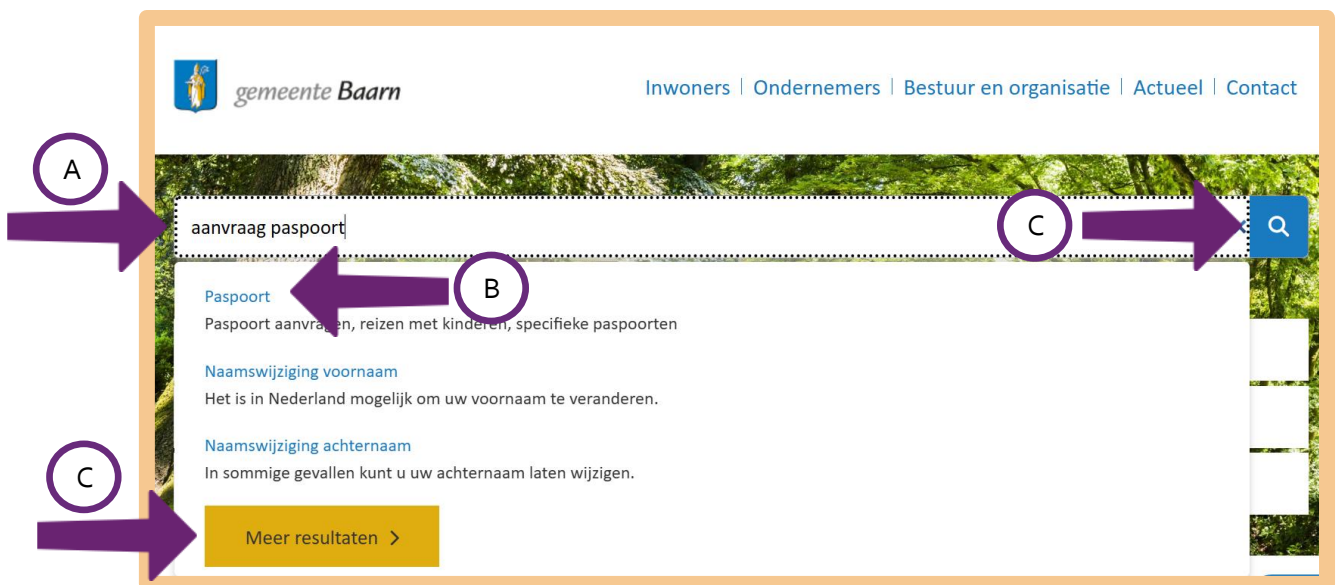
gemeente Baarn

Inwoners | Ondernemers | Bestuur en organisatie | Actueel | Contact

A

aanvraag paspoort

C

B

Paspoort
Paspoort aanvra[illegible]en, reizen met kinderen, specifieke paspoorten

Naamswijziging voornaam
Het is in Nederland mogelijk om uw voornaam te veranderen.

Naamswijziging achternaam
In sommige gevallen kunt u uw achternaam laten wijzigen.

C

Meer resultaten ›